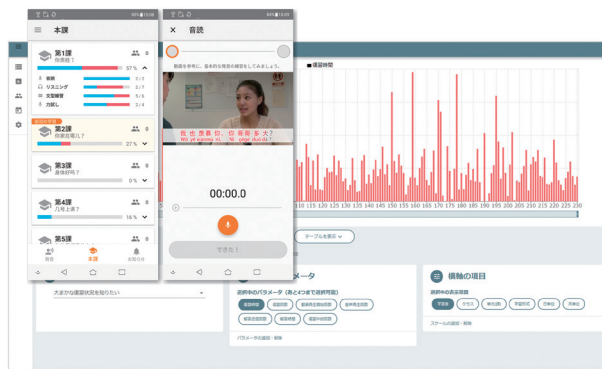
本課

第1課
你贵姓？
57 %

音読 2 / 3
リスニング 3 / 7
文型練習 5 / 5
力試し 3 / 4

第2課
你家在哪儿？
27 %

第3課
身体好吗？
0 %

第4課
几号上课？
16 %

第5課

報告
本課
単語・表現

音読

動画を参考に、音読の練習をしてみましょう。

我也很高兴。你哥哥多大？
Wǒ yě hěn gāoxìng. Nǐ gēge duō dà?

00:00.0

できた！

■ 速習時間

100 105 110 115 120 125 130 135 140 145 150 155 160 165 170 175 180 185 190 195 200 205 210 215 220 225 230

テーブルを表示

大まかな速習状況を知りたい

パラメータ
選択中のパラメータ（あと4つまで選択可能）
速習時間 速習日数 動画再生開始回数 動画再生回数 動画再生回数 速習中所回数 速習中所回数
パラメータの追加・削除

横軸の項目
選択中の表示項目
学習者 クラス 単元(課) 学習状況 月単位 月単位
スケールの選択・削除